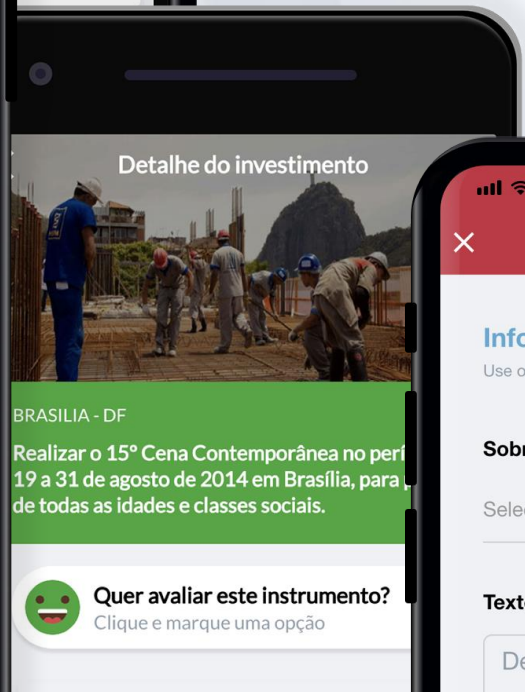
Detalhe do investimento

BRASILIA - DF

Realizar o 15° Cena Contemporânea no perí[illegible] 19 a 31 de agosto de 2014 em Brasília, para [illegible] de todas as idades e classes sociais.

Quer avaliar este instrumento?
Clique e marque uma opção

Info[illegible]
Use o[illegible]

Sobr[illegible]

Sele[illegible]

Texto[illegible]

De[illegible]